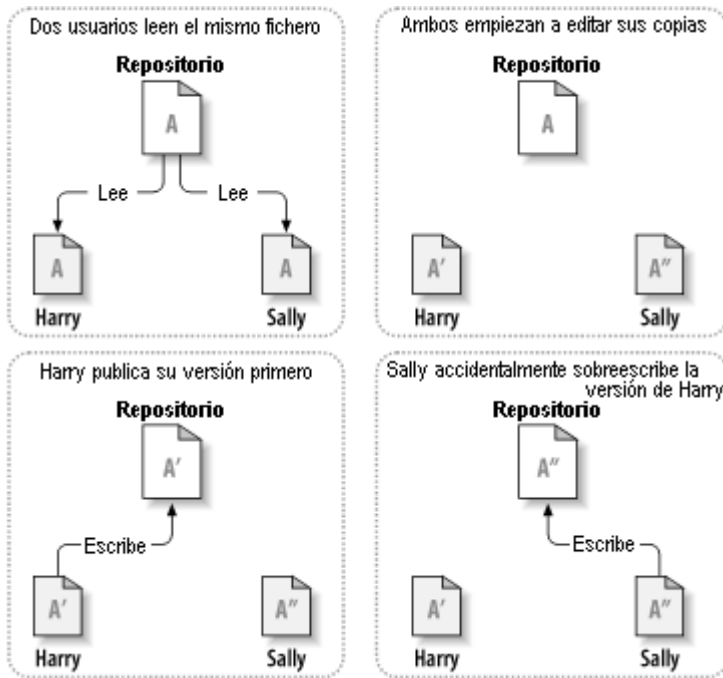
Dos usuarios leen el mismo fichero

Repositorio

A

Lee

Lee

A

A

Harry

Sally

Ambos empiezan a editar sus copias

Repositorio

A

A′

A″

Harry

Sally

Harry publica su versión primero

Repositorio

A′

Escribe

A′

A″

Harry

Sally

Sally accidentalmente sobreescribe la versión de Harry

Repositorio

A″

Escribe

A′

A″

Harry

Sally